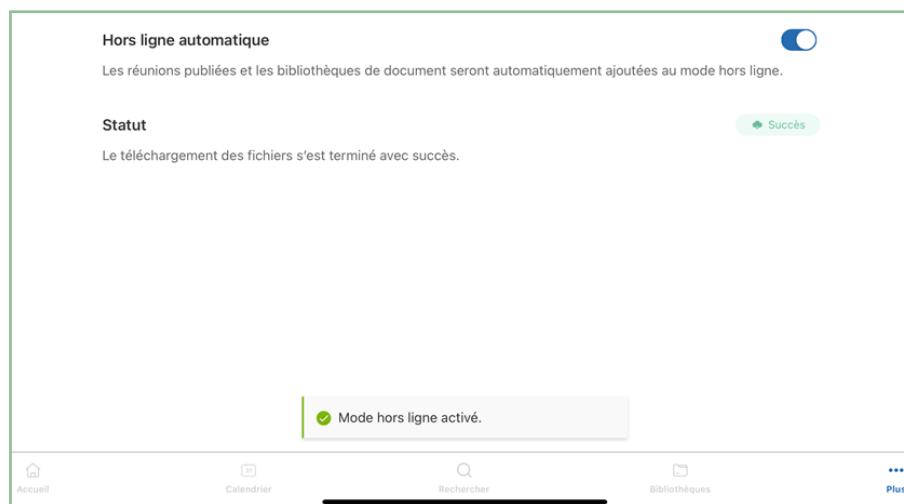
Hors ligne automatique

Les réunions publiées et les bibliothèques de document seront automatiquement ajoutées au mode hors ligne.

Statut

Succès

Le téléchargement des fichiers s'est terminé avec succès.

Mode hors ligne activé.

Accueil

Calendrier

Rechercher

Bibliothèques

Plus